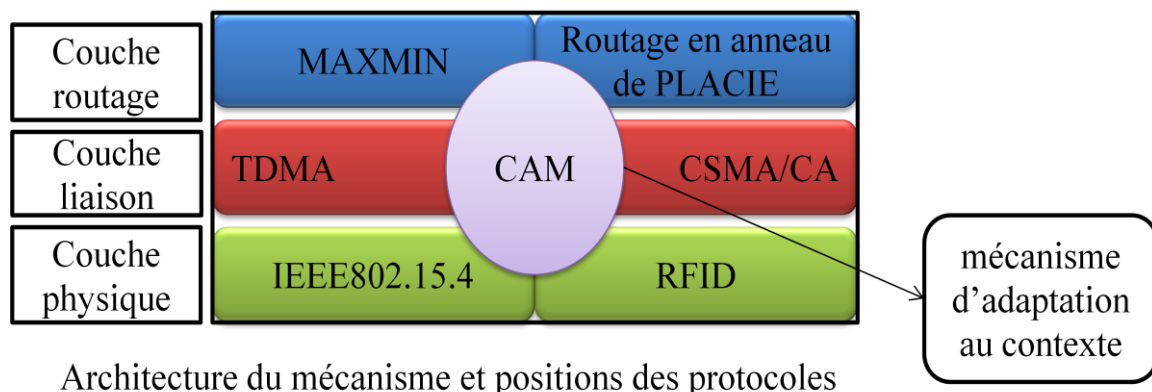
Couche routage

MAXMIN

Routage en anneau de PLACIE

Couche liaison

TDMA

CAM

CSMA/CA

Couche physique

IEEE802.15.4

RFID

mécanisme d'adaptation au contexte

Architecture du mécanisme et positions des protocoles